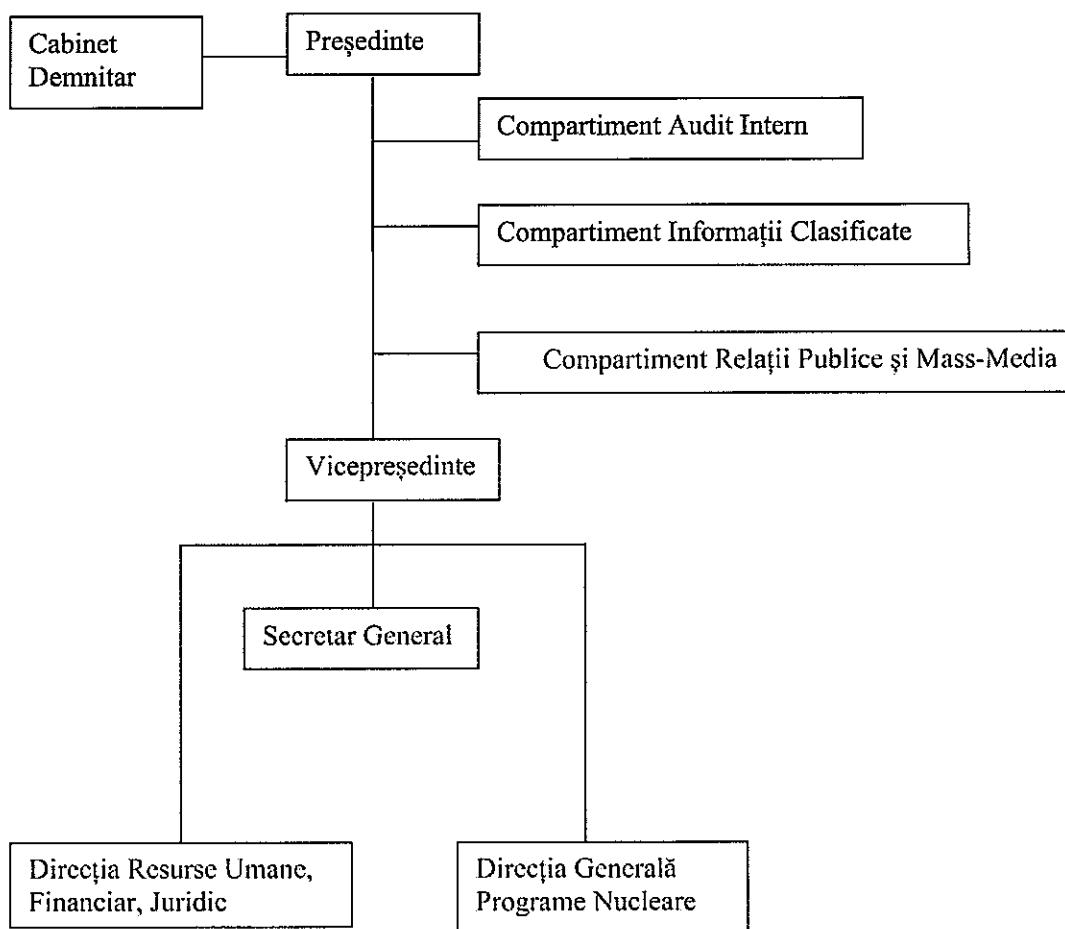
Cabinet Demnitar

Președinte

Compartiment Audit Intern

Compartiment Informații Clasificate

Compartiment Relații Publice și Mass-Media

Vicepreședinte

Secretar General

Direcția Resurse Umane, Financiar, Juridic

Direcția Generală Programe Nucleare